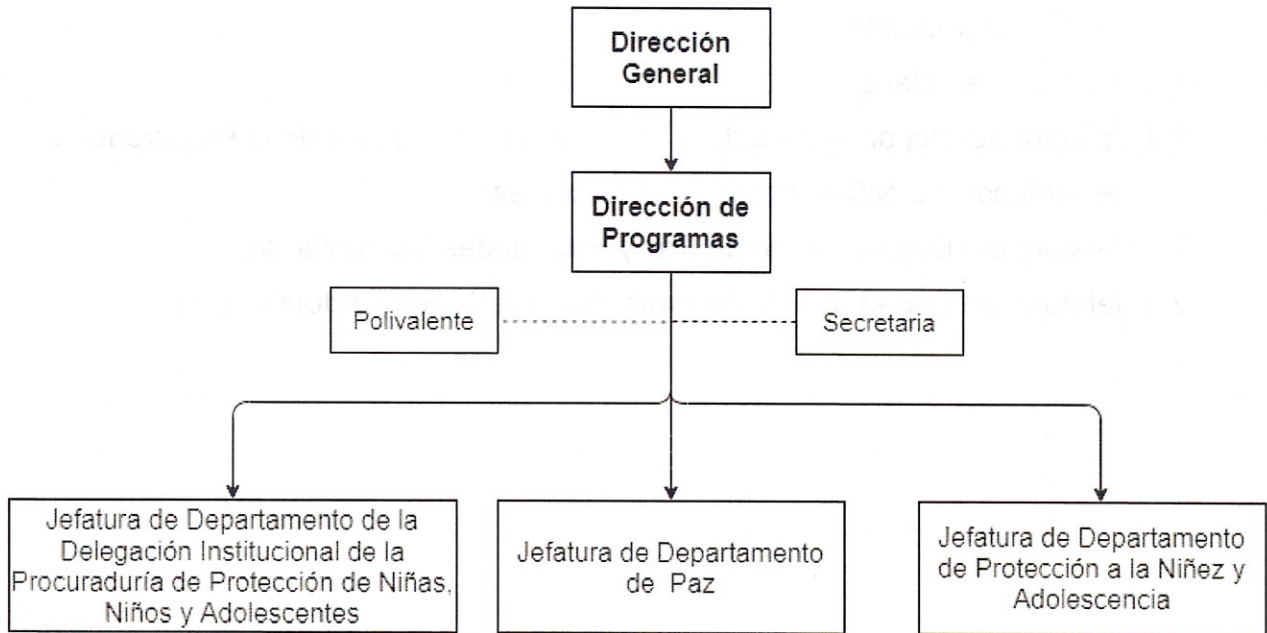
Dirección General

Dirección de Programas

Polivalente

Secretaria

Jefatura de Departamento de la Delegación Institucional de la Procuraduría de Protección de Niñas, Niños y Adolescentes

Jefatura de Departamento de Paz

Jefatura de Departamento de Protección a la Niñez y Adolescencia